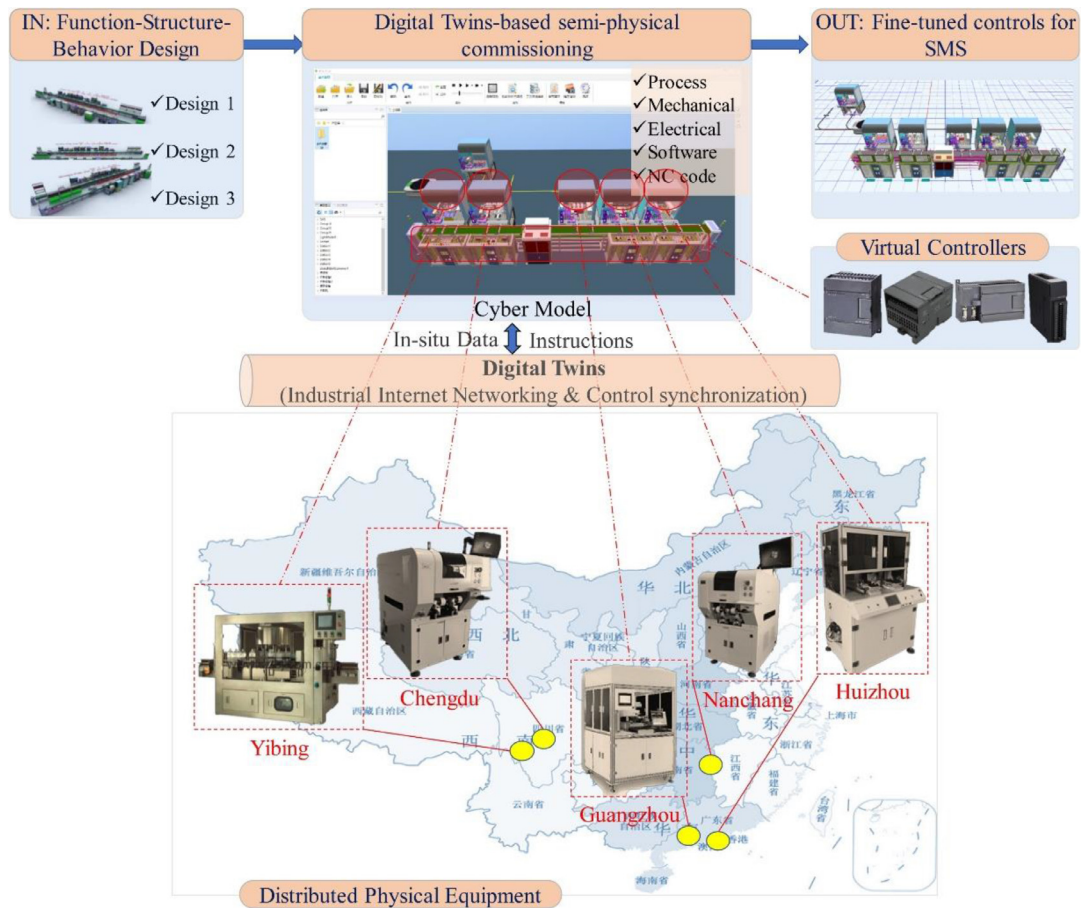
IN: Function-Structure-Behavior Design

✓Design 1
✓Design 2
✓Design 3

Digital Twins-based semi-physical commissioning

✓Process
✓Mechanical
✓Electrical
✓Software
✓NC code

Cyber Model

OUT: Fine-tuned controls for SMS

Virtual Controllers

In-situ Data
Instructions

Digital Twins
(Industrial Internet Networking & Control synchronization)

黑龙江省
东
内蒙古自治区
新疆维吾尔自治区
西
北
华
北
辽宁省
宁夏回族自治区
山西省
华
东
上海市
浙江省
西藏自治区
西
四川省
江西省
福建省
华
中
云南省
广东省
台湾省
香港
海南省

Yibing
Chengdu
Guangzhou
Nanchang
Huizhou

Distributed Physical Equipment